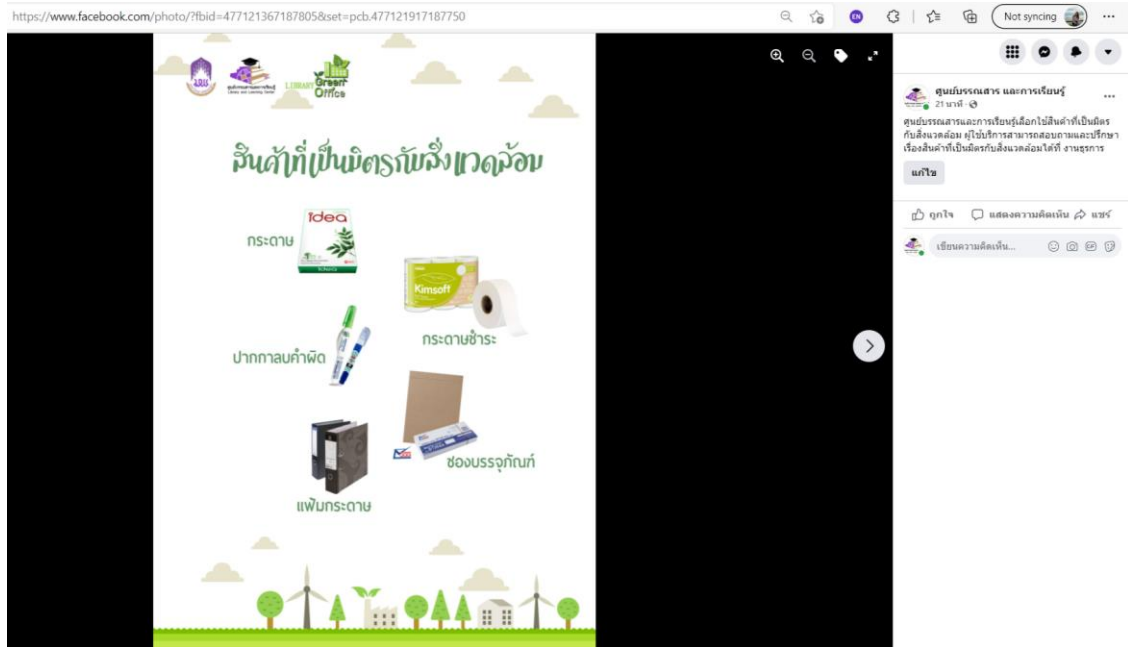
https://www.facebook.com/photo/?fbid=477121367187805&set=pcb.477121917187750

Not syncing

LIBRARY Green Office

สินค้าที่เป็นมิตรกับสิ่งแวดล้อม

กระดาษ

Idea

Kimsoft

กระดาษชำระ

ปากกาลบคำผิด

ซองบรรจุภัณฑ์

แฟ้มกระดาษ

ศูนย์บรรณสาร และการเรียนรู้
21 นาที ·

ศูนย์บรรณสารและการเรียนรู้เลือกใช้สินค้าที่เป็นมิตรกับสิ่งแวดล้อม ผู้ใช้บริการสามารถสอบถามและปรึกษาเรื่องสินค้าที่เป็นมิตรกับสิ่งแวดล้อมได้ที่ งานธุรการ

แก้ไข

ถูกใจ
แสดงความคิดเห็น
แชร์

เขียนความคิดเห็น...